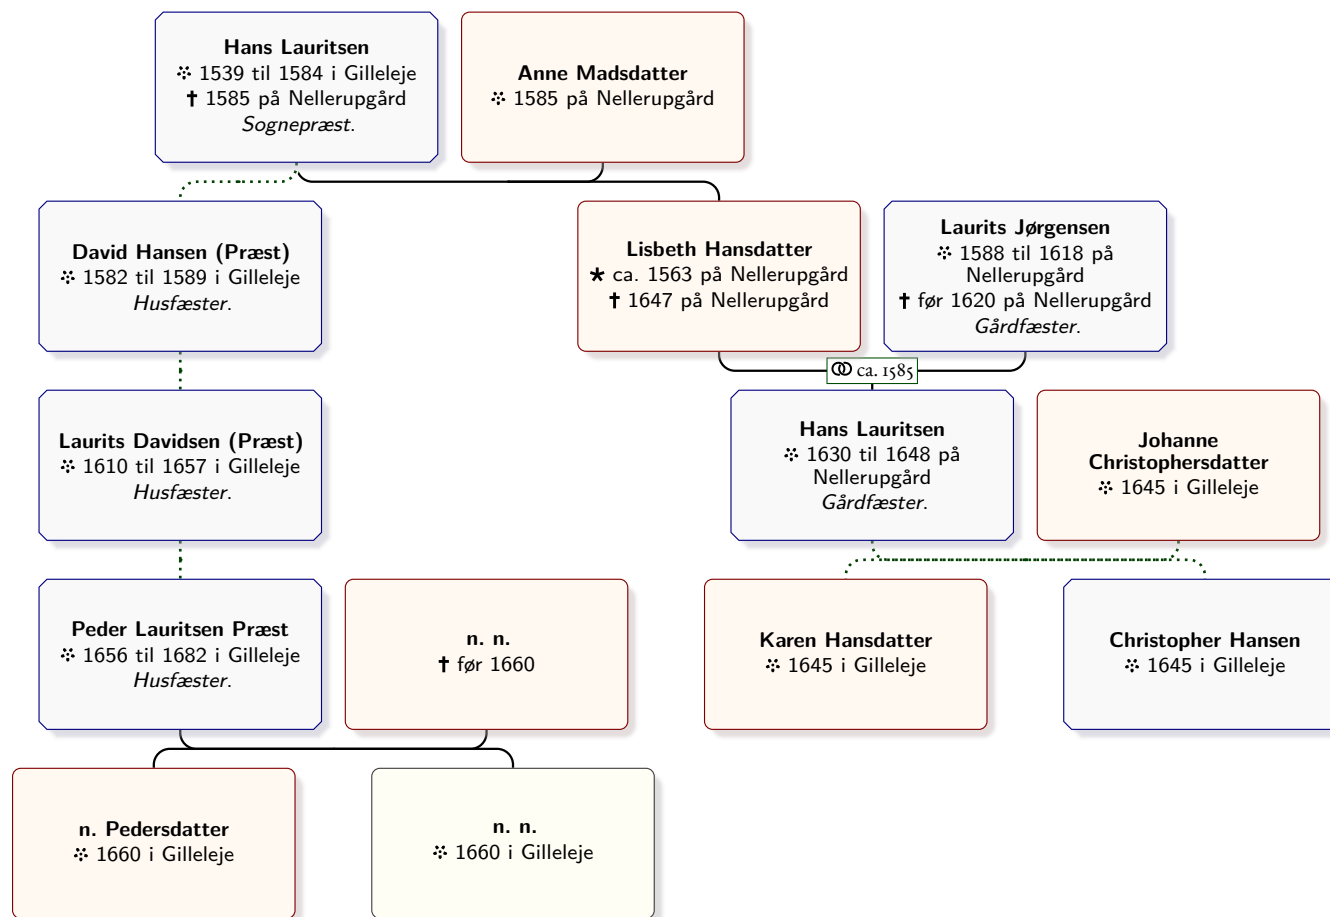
**Hans Lauritsen**
⁘ 1539 til 1584 i Gilleleje
† 1585 på Nellerupgård
*Sognepræst.*

**Anne Madsdatter**
⁘ 1585 på Nellerupgård

**David Hansen (Præst)**
⁘ 1582 til 1589 i Gilleleje
*Husfæster.*

**Lisbeth Hansdatter**
★ ca. 1563 på Nellerupgård
† 1647 på Nellerupgård

**Laurits Jørgensen**
⁘ 1588 til 1618 på Nellerupgård
† før 1620 på Nellerupgård
*Gårdfæster.*

⚭ ca. 1585

**Laurits Davidsen (Præst)**
⁘ 1610 til 1657 i Gilleleje
*Husfæster.*

**Hans Lauritsen**
⁘ 1630 til 1648 på Nellerupgård
*Gårdfæster.*

**Johanne Christophersdatter**
⁘ 1645 i Gilleleje

**Peder Lauritsen Præst**
⁘ 1656 til 1682 i Gilleleje
*Husfæster.*

**n. n.**
† før 1660

**Karen Hansdatter**
⁘ 1645 i Gilleleje

**Christopher Hansen**
⁘ 1645 i Gilleleje

**n. Pedersdatter**
⁘ 1660 i Gilleleje

**n. n.**
⁘ 1660 i Gilleleje